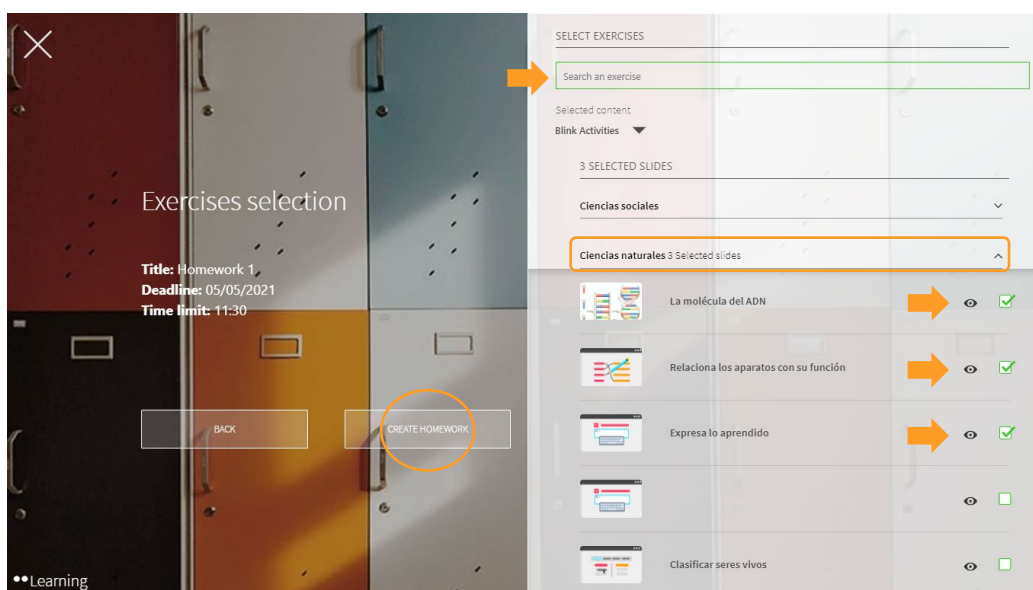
Exercises selection

Title: Homework 1
Deadline: 05/05/2021
Time limit: 11:30

BACK

CREATE HOMEWORK

••Learning

SELECT EXERCISES

Search an exercise

Selected content

Blink Activities

3 SELECTED SLIDES

Ciencias sociales

Ciencias naturales 3 Selected slides

La molécula del ADN

Relaciona los aparatos con su función

Expresa lo aprendido

Clasificar seres vivos